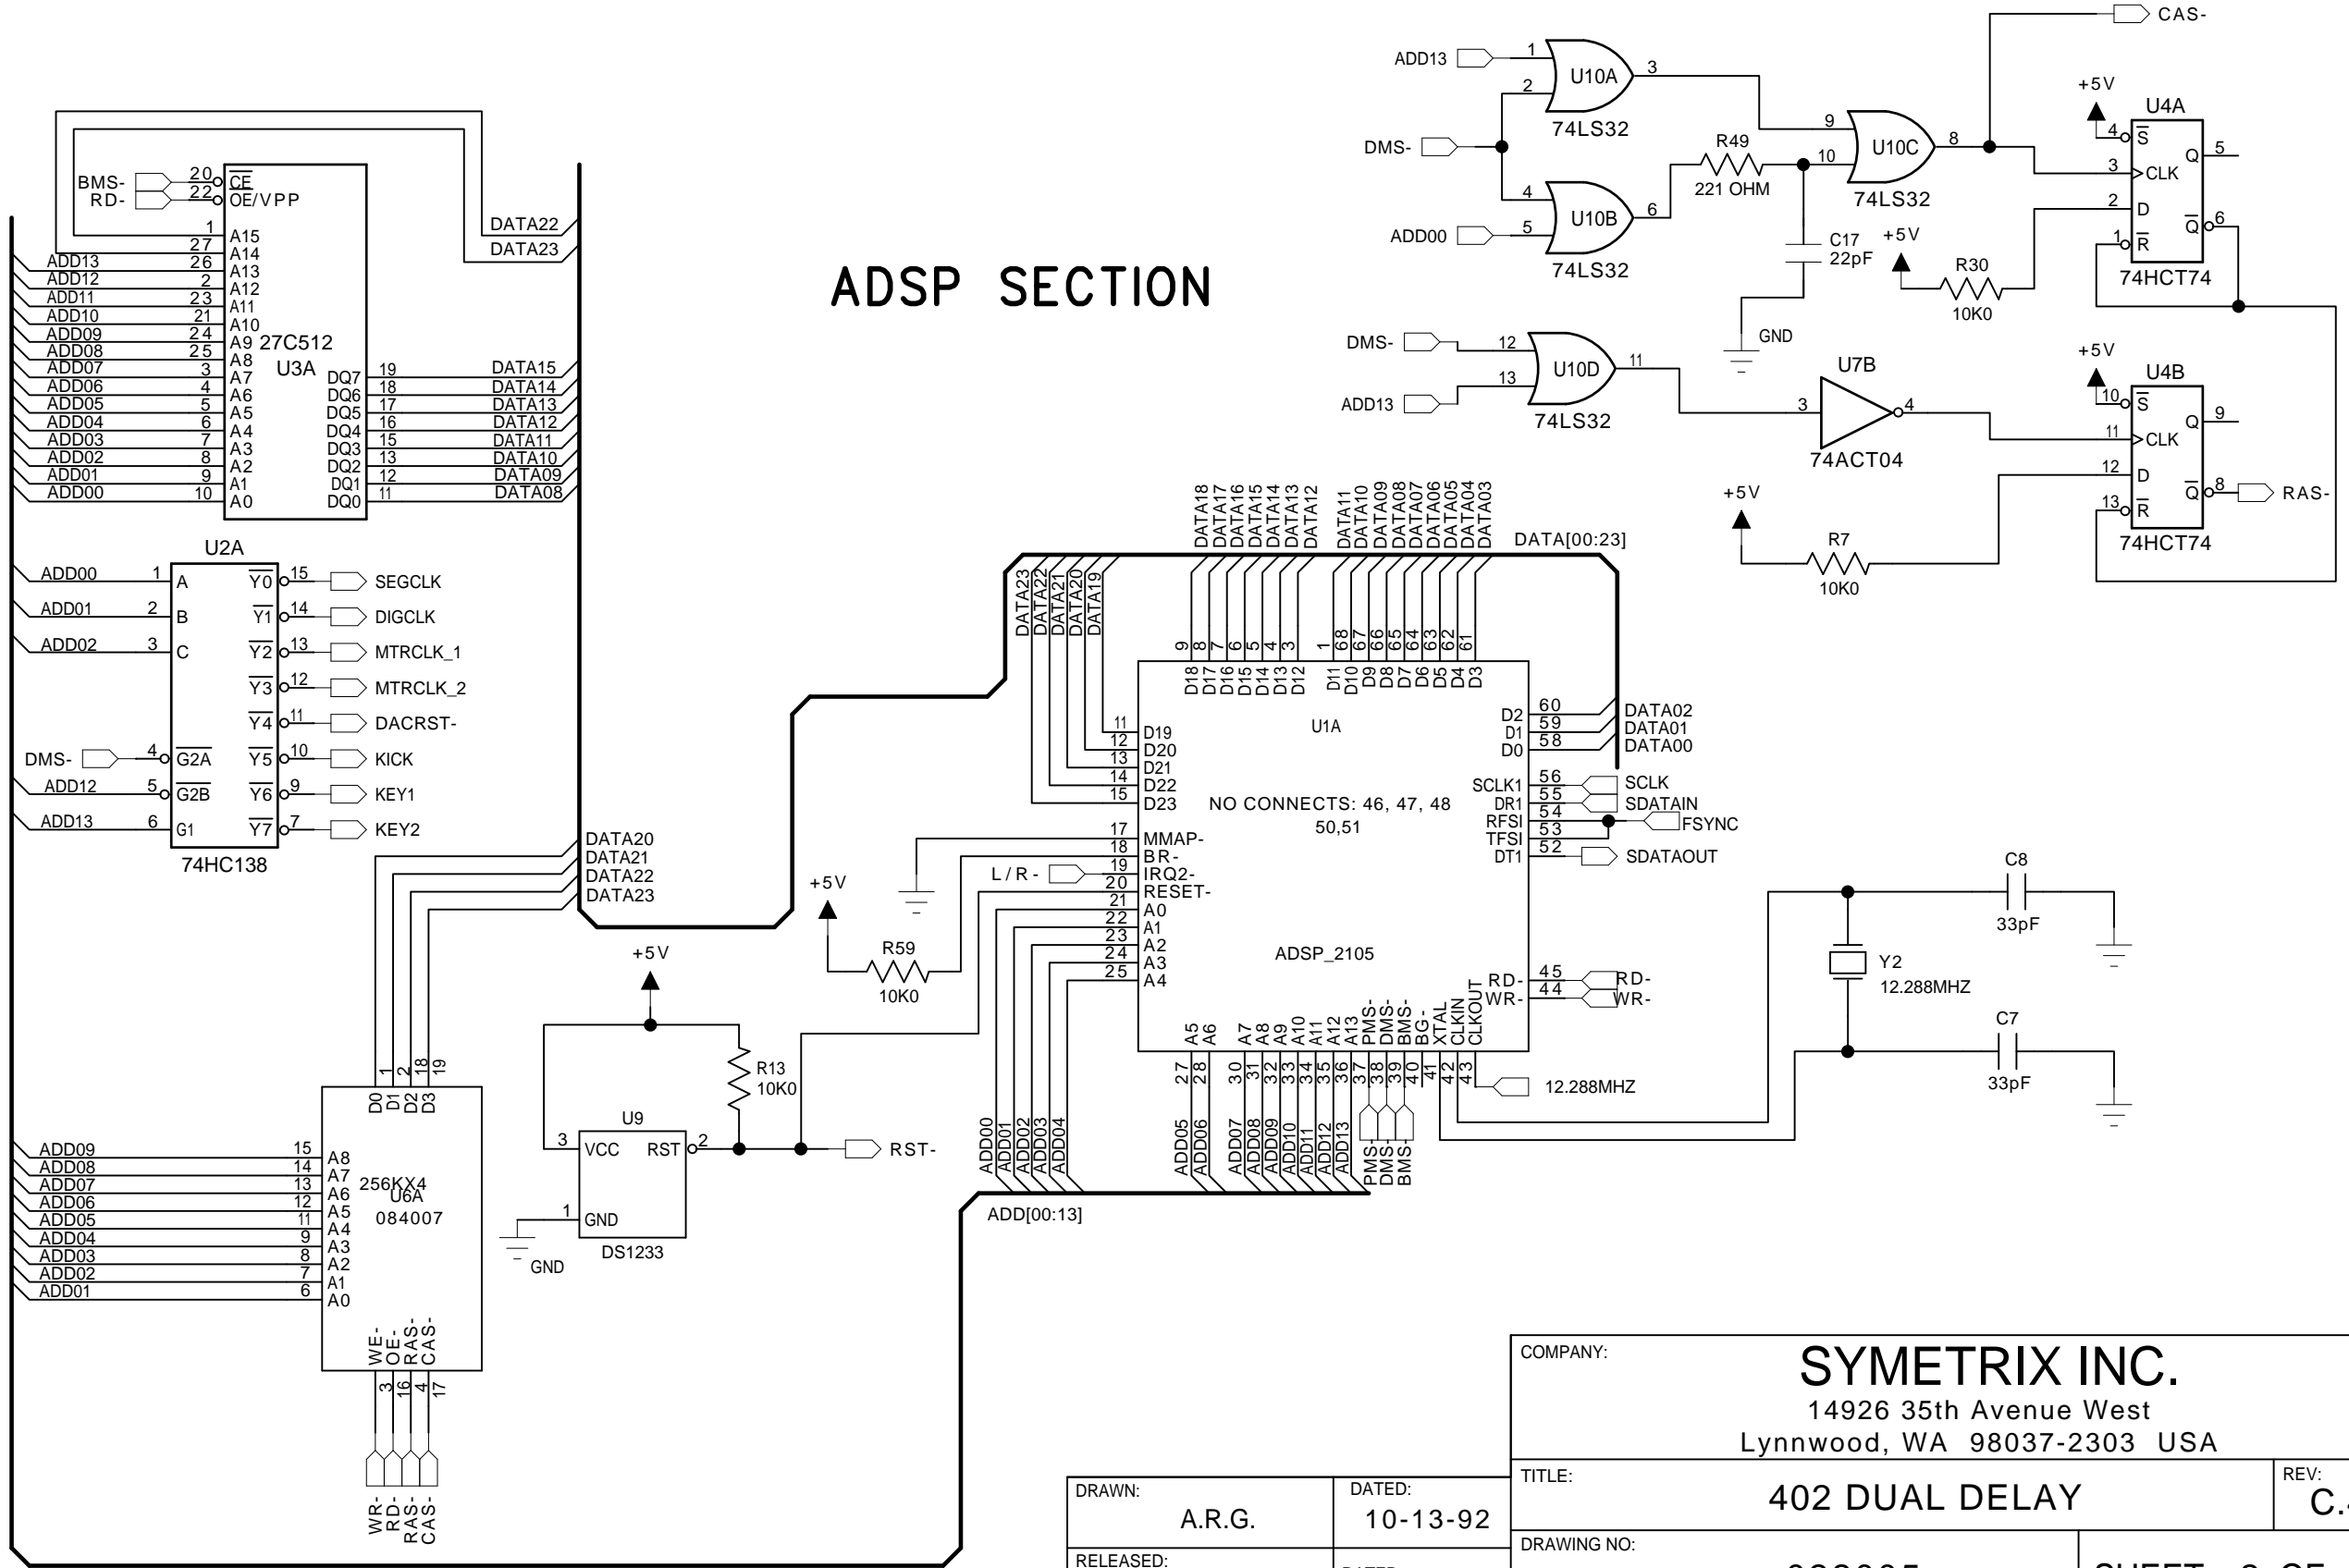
ADSP SECTION

BMS-
RD-
20 CE
22 OE/VPP
1
27 A15
ADD13 26 A14
ADD12 2 A13
ADD11 23 A12
ADD10 21 A11
ADD09 24 A10
ADD08 25 A9 27C512
ADD07 3 A8 U3A
ADD06 4 A7
ADD05 5 A6
ADD04 6 A5
ADD03 7 A4
ADD02 8 A3
ADD01 9 A2
ADD00 10 A1
A0
DQ7 19 DATA15
DQ6 18 DATA14
DQ5 17 DATA13
DQ4 16 DATA12
DQ3 15 DATA11
DQ2 13 DATA10
DQ1 12 DATA09
DQ0 11 DATA08
DATA22
DATA23

U2A
ADD00 1 A
ADD01 2 B
ADD02 3 C
DMS- 4 G2A
ADD12 5 G2B
ADD13 6 G1
74HC138
Y0 15 SEGCLK
Y1 14 DIGCLK
Y2 13 MTRCLK_1
Y3 12 MTRCLK_2
Y4 11 DACRST-
Y5 10 KICK
Y6 9 KEY1
Y7 7 KEY2

DATA20
DATA21
DATA22
DATA23

ADD13 1 U10A 3
2
74LS32
DMS-
4 U10B 6
ADD00 5
74LS32
R49
221 OHM
9 U10C 8
10
74LS32
C17
22pF
GND
+5V
R30
10K0
CAS-
+5V
U4A
4 S
3 CLK Q 5
2 D
1 R Q 6
74HCT74

DMS- 12 U10D 11
ADD13 13
74LS32
U7B
3 4
74ACT04
+5V
U4B
10 S
11 CLK Q 9
12 D
13 R Q 8 RAS-
74HCT74
+5V
R7
10K0

DATA[00:23]
DATA18 DATA17 DATA16 DATA15 DATA14 DATA13 DATA12 DATA11 DATA10 DATA09 DATA08 DATA07 DATA06 DATA05 DATA04 DATA03
DATA23 DATA22 DATA21 DATA20 DATA19
9 8 7 6 5 4 3 1 68 67 66 65 64 63 62 61
D18 D17 D16 D15 D14 D13 D12 D11 D10 D9 D8 D7 D6 D5 D4 D3
U1A
11 D19
12 D20
13 D21
14 D22
15 D23
D2 60 DATA02
D1 59 DATA01
D0 58 DATA00
NO CONNECTS: 46, 47, 48 50,51
SCLK1 56 SCLK
DR1 55 SDATAIN
RFSI 54
TFSI 53 FSYNC
DT1 52 SDATAOUT
17 MMAP-
18 BR-
L/R- 19 IRQ2-
20 RESET-
21 A0
22 A1
23 A2
24 A3
25 A4
ADSP_2105
RD- 45 RD-
WR- 44 WR-
A5 A6 A7 A8 A9 A10 A11 A12 A13 PMS- DMS- BMS- BG- XTAL CLKIN CLKOUT
27 28 30 31 32 33 34 35 36 37 38 39 40 41 42 43
12.288MHZ
ADD00 ADD01 ADD02 ADD03 ADD04 ADD05 ADD06 ADD07 ADD08 ADD09 ADD10 ADD11 ADD12 ADD13 PMS- DMS- BMS-
ADD[00:13]

+5V
R59
10K0
+5V
R13
10K0
3 VCC RST 2
1 GND
U9
DS1233
GND
RST-

C8
33pF
Y2
12.288MHZ
C7
33pF

1 2 18 19
D0 D1 D2 D3
ADD09 15 A8
ADD08 14 A7 256KX4
ADD07 13 A6 U6A
ADD06 12 A5 084007
ADD05 11 A4
ADD04 9 A3
ADD03 8 A2
ADD02 7 A1
ADD01 6 A0
WE- OE- RAS- CAS-
3 16 4 17
WR- RD- RAS- CAS-

COMPANY:
SYMETRIX INC.
14926 35th Avenue West
Lynnwood, WA 98037-2303 USA
DRAWN: A.R.G.
DATED: 10-13-92
TITLE: 402 DUAL DELAY
REV: C.
RELEASED:
DRAWING NO: